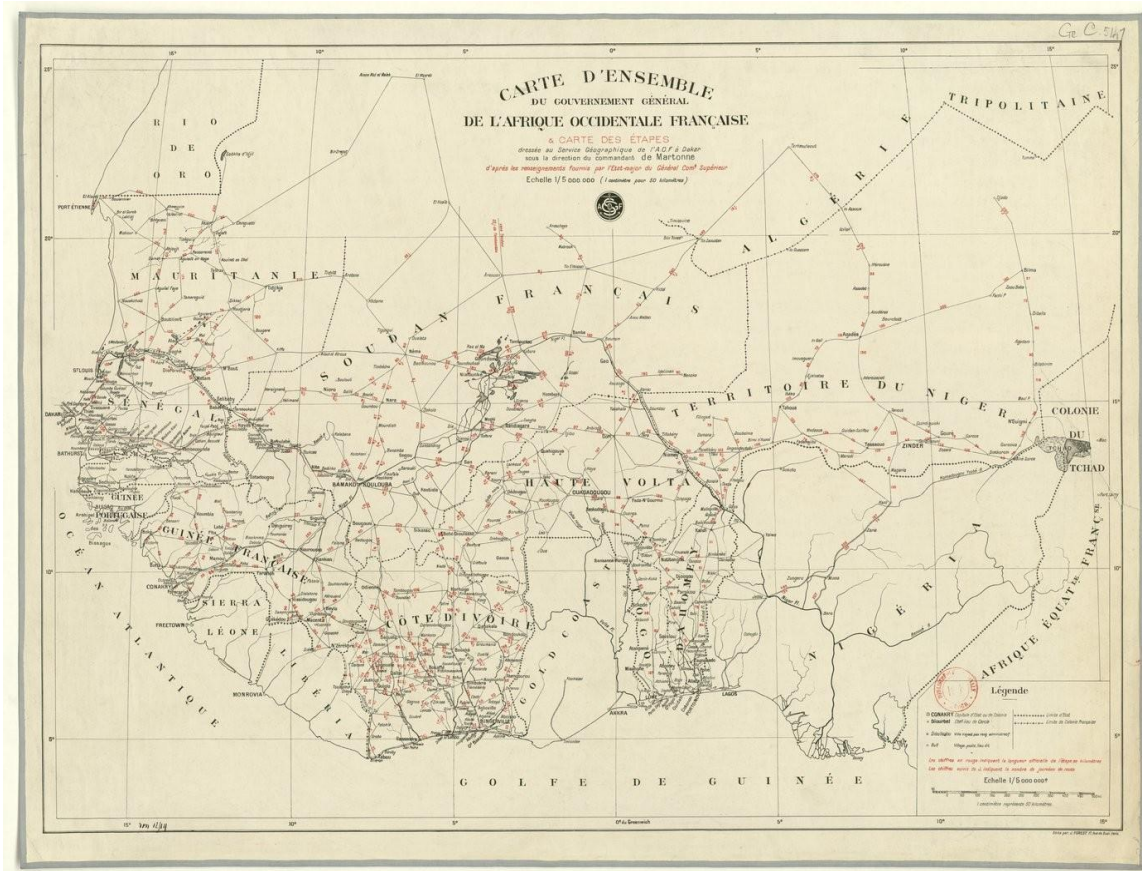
Ge C 5471

CARTE D'ENSEMBLE
DU GOUVERNEMENT GÉNÉRAL
DE L'AFRIQUE OCCIDENTALE FRANÇAISE
& CARTE DES ÉTAPES
dressée au Service Géographique de l'A.O.F. à Dakar
sous la direction du commandant de Martonne
d'après les renseignements fournis par l'Etat-major du Général Comt Supérieur
Echelle 1/5 000 000 (1 centimètre pour 50 kilomètres)

15° 10° 5° 0° 5° 10° 15°
25° 20° 15° 10° 5°

RIO DE ORO
MAURITANIE
SÉNÉGAL
SOUDAN FRANÇAIS
ALGÉRIE
TRIPOLITAINE
TERRITOIRE DU NIGER
COLONIE DU TCHAD
HAUTE VOLTA
GUINÉE PORTUGAISE
GUINÉE FRANÇAISE
SIERRA LÉONE
LIBÉRIA
CÔTE D'IVOIRE
GOLD COAST
TOGO
DAHOMEY
NIGÉRIA
AFRIQUE ÉQUATle FRANÇse
OCÉAN ATLANTIQUE
GOLFE DE GUINÉE

PORT ÉTIENNE
ST LOUIS
DAKAR
BATHURST
BISSAO
CONAKRY
FREETOWN
MONROVIA
BAMAKO
KOULOUBA
OUAGADOUGOU
ZINDER
AKKRA
LAGOS
Tombouctou
Gao

Légende
CONAKRY Capitale d'Etat ou de Colonie
Sikasso Chef-lieu de Cercle
Limite d'Etat
Limite de Colonie Française
Les chiffres en rouge indiquent la longueur officielle de l'étape en kilomètres
Les chiffres noirs de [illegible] indiquent le nombre de journées de route
Echelle 1/5 000 000e
1 centimètre représente 50 kilomètres

0° du Greenwich
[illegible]